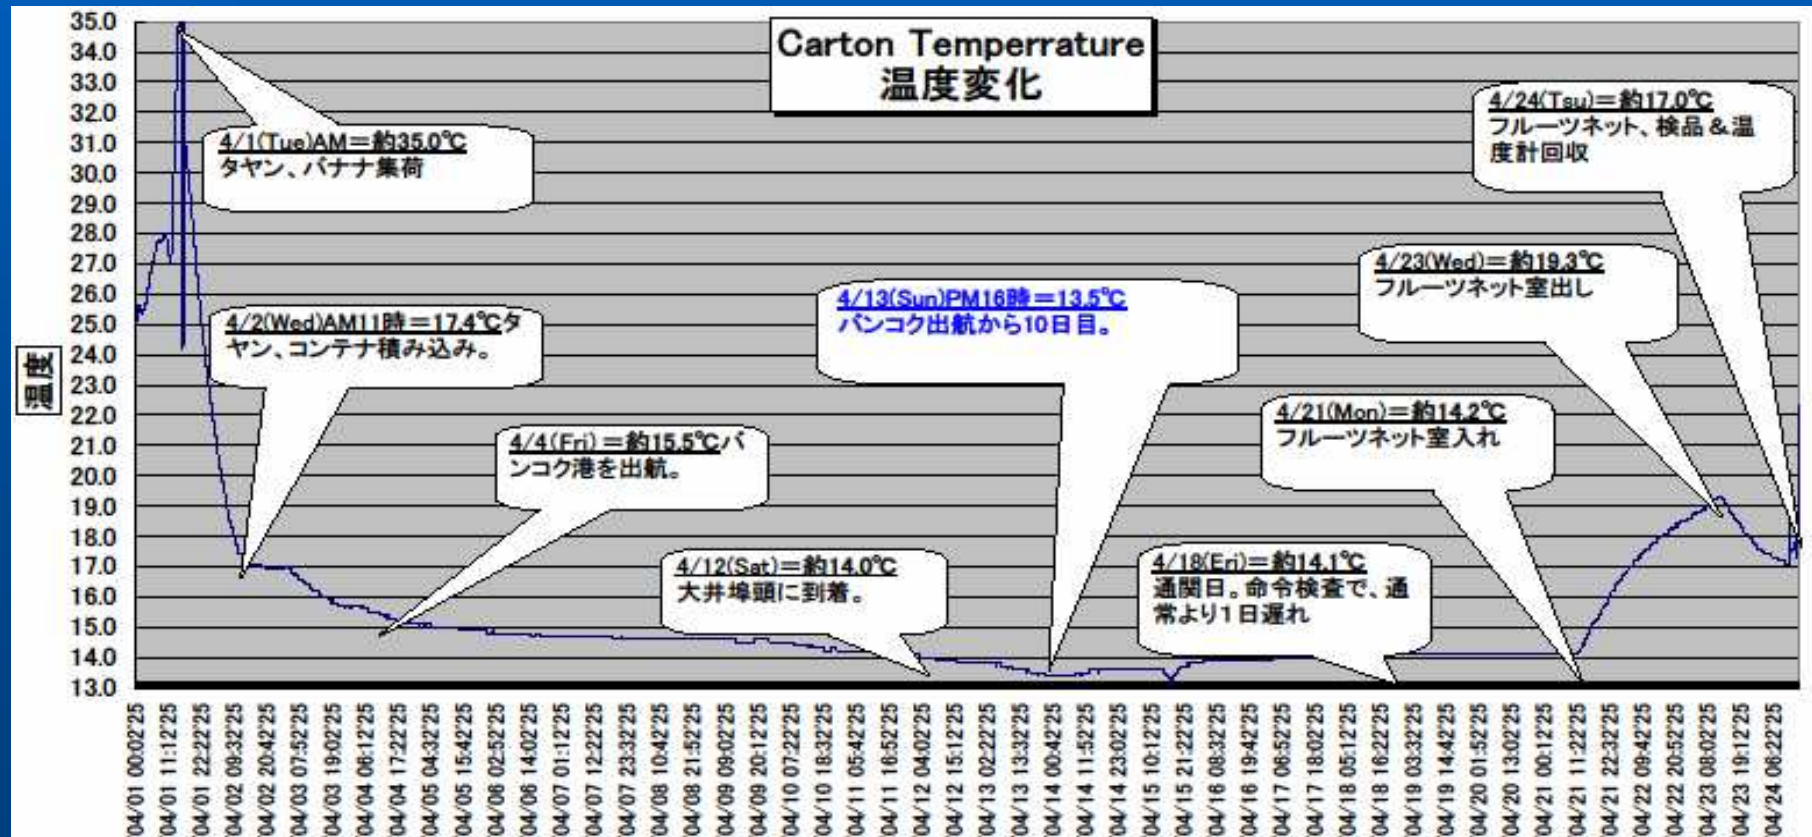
Carton Temperrature
温度変化

35.0
34.0
33.0
32.0
31.0
30.0
29.0
28.0
27.0
26.0
25.0
24.0
23.0
22.0
21.0
20.0
19.0
18.0
17.0
16.0
15.0
14.0
13.0

温度

4/1(Tue)AM=約35.0℃
タヤン、バナナ集荷

4/2(Wed)AM11時=17.4℃タヤン、コンテナ積み込み。

4/4(Fri)=約15.5℃バンコク港を出航。

4/12(Sat)=約14.0℃
大井埠頭に到着。

4/13(Sun)PM16時=13.5℃
バンコク出航から10日目。

4/18(Fri)=約14.1℃
通関日。命令検査で、通常より1日遅れ

4/21(Mon)=約14.2℃
フルーツネット室入れ

4/23(Wed)=約19.3℃
フルーツネット室出し

4/24(Tsu)=約17.0℃
フルーツネット、検品＆温度計回収

04/01 00:02:25
04/01 11:12:25
04/01 22:22:25
04/02 09:32:25
04/02 20:42:25
04/03 07:52:25
04/03 19:02:25
04/04 06:12:25
04/04 17:22:25
04/05 04:32:25
04/05 15:42:25
04/06 02:52:25
04/06 14:02:25
04/07 01:12:25
04/07 12:22:25
04/07 23:32:25
04/08 10:42:25
04/08 21:52:25
04/09 09:02:25
04/09 20:12:25
04/10 07:22:25
04/10 18:32:25
04/11 05:42:25
04/11 16:52:25
04/12 04:02:25
04/12 15:12:25
04/13 02:22:25
04/13 13:32:25
04/14 00:42:25
04/14 11:52:25
04/14 23:02:25
04/15 10:12:25
04/15 21:22:25
04/16 08:32:25
04/16 19:42:25
04/17 06:52:25
04/17 18:02:25
04/18 05:12:25
04/18 16:22:25
04/19 03:32:25
04/19 14:42:25
04/20 01:52:25
04/20 13:02:25
04/21 00:12:25
04/21 11:22:25
04/21 22:32:25
04/22 09:42:25
04/22 20:52:25
04/23 08:02:25
04/23 19:12:25
04/24 06:22:25